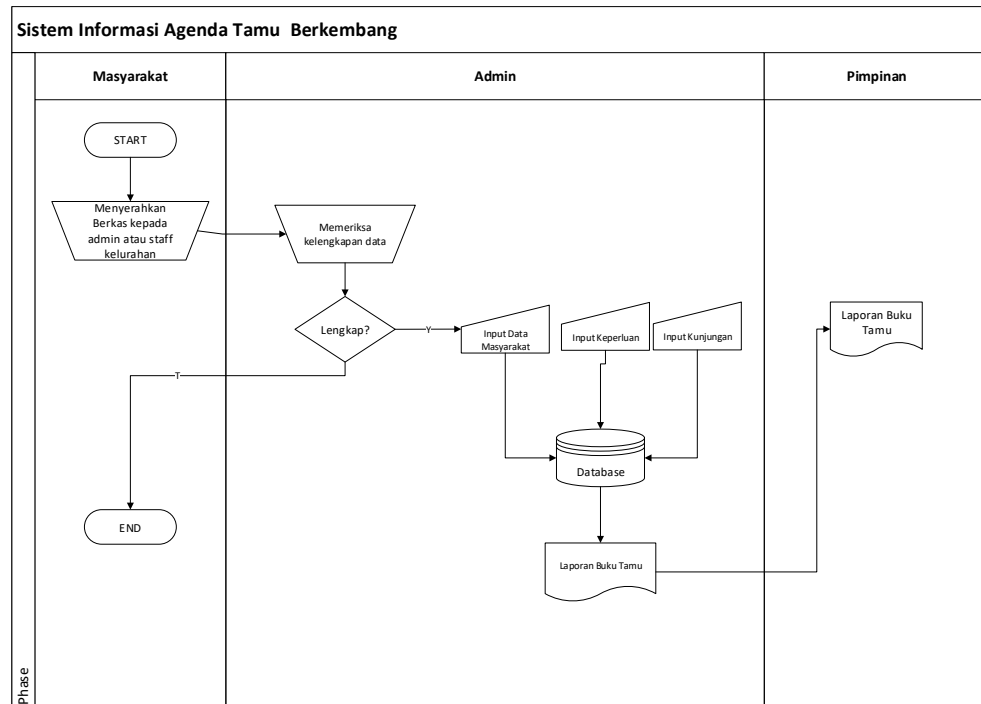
Sistem Informasi Agenda Tamu Berkembang

Masyarakat

Admin

Pimpinan

START

Menyerahkan Berkas kepada admin atau staff kelurahan

Memeriksa kelengkapan data

Lengkap?

Y

T

Input Data Masyarakat

Input Keperluan

Input Kunjungan

Laporan Buku Tamu

Database

END

Laporan Buku Tamu

Phase